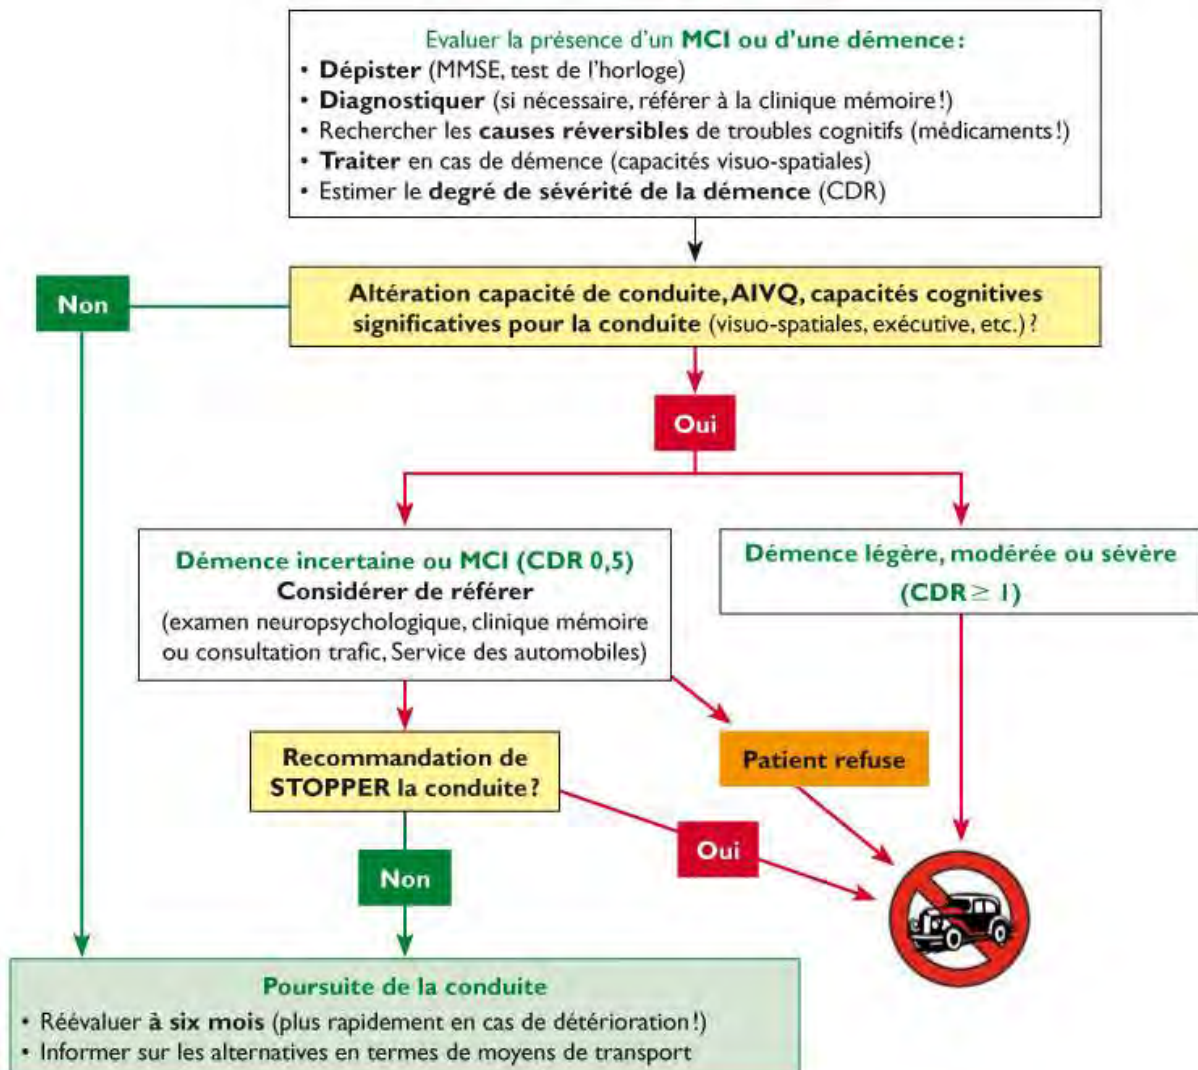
Evaluer la présence d'un MCI ou d'une démence :
• Dépister (MMSE, test de l'horloge)
• Diagnostiquer (si nécessaire, référer à la clinique mémoire !)
• Rechercher les causes réversibles de troubles cognitifs (médicaments !)
• Traiter en cas de démence (capacités visuo-spatiales)
• Estimer le degré de sévérité de la démence (CDR)

Non

Altération capacité de conduite, AIVQ, capacités cognitives significatives pour la conduite (visuo-spatiales, exécutive, etc.) ?

Oui

Démence incertaine ou MCI (CDR 0,5)
Considérer de référer
(examen neuropsychologique, clinique mémoire ou consultation trafic, Service des automobiles)

Démence légère, modérée ou sévère
(CDR $\geq$ 1)

Recommandation de STOPPER la conduite ?

Patient refuse

Oui

Non

Poursuite de la conduite
• Réévaluer à six mois (plus rapidement en cas de détérioration !)
• Informer sur les alternatives en termes de moyens de transport